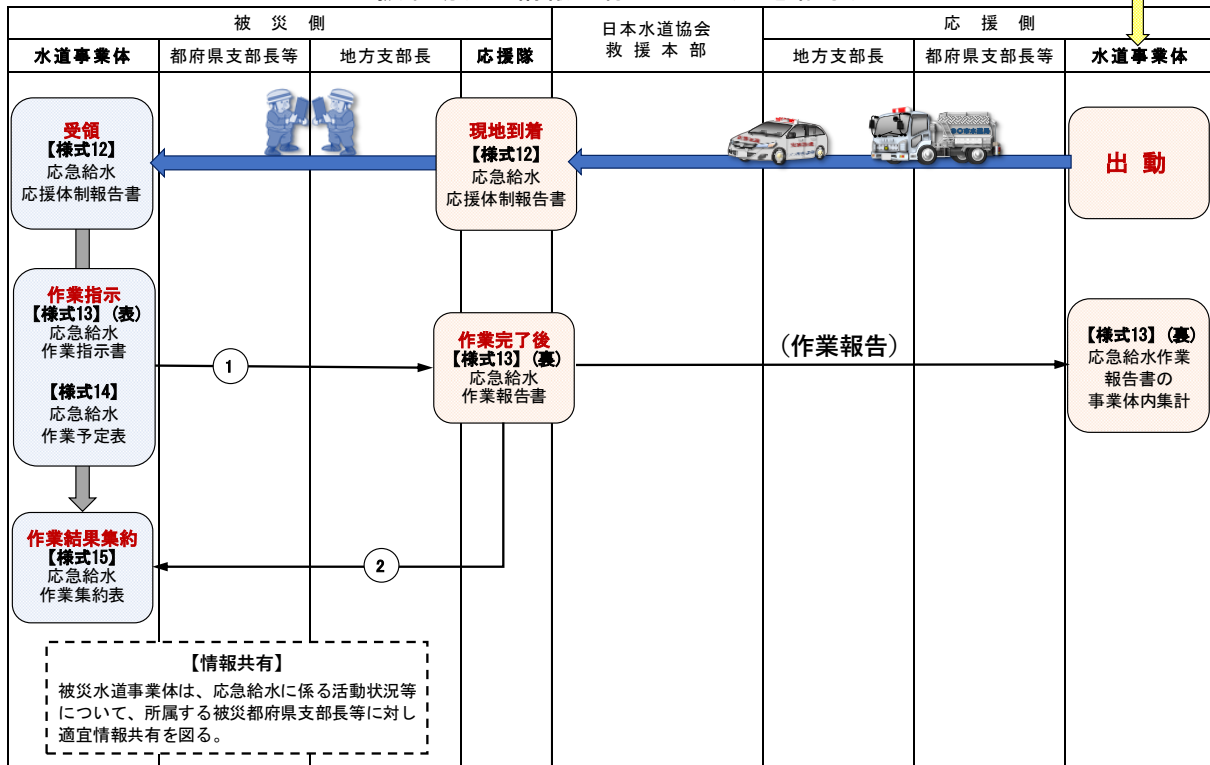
| 被 災 側 | | | | 日本水道協会 救 援 本 部 | 応 援 側 | | |
|---|---|---|---|---|---|---|---|
| 水道事業体 | 都府県支部長等 | 地方支部長 | 応援隊 | | 地方支部長 | 都府県支部長等 | 水道事業体 |

受領
【様式12】
応急給水
応援体制報告書

現地到着
【様式12】
応急給水
応援体制報告書

出 動

作業指示
【様式13】(表)
応急給水
作業指示書

【様式14】
応急給水
作業予定表

1

作業完了後
【様式13】(裏)
応急給水
作業報告書

(作業報告)

【様式13】(裏)
応急給水作業
報告書の
事業体内集計

作業結果集約
【様式15】
応急給水
作業集約表

2

【情報共有】
被災水道事業体は、応急給水に係る活動状況等について、所属する被災都府県支部長等に対し適宜情報共有を図る。